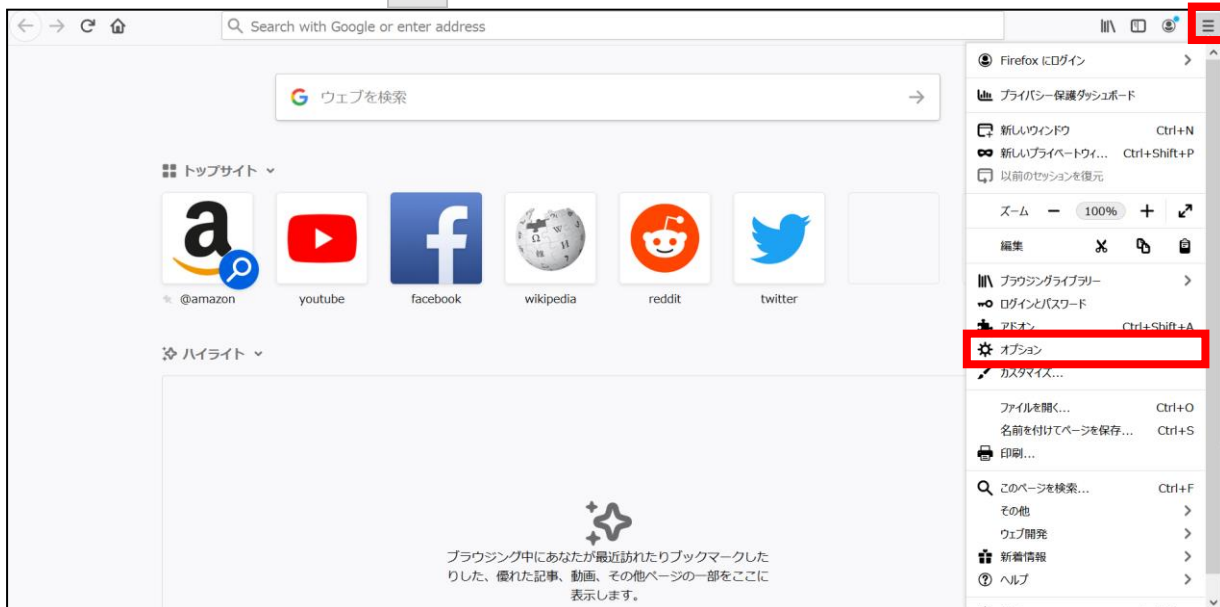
Search with Google or enter address

ウェブを検索

トップサイト

@amazon youtube facebook wikipedia reddit twitter

ハイライト

ブラウジング中にあなたが最近訪れたりブックマークしたりした、優れた記事、動画、その他ページの一部をここに表示します。

Firefox にログイン
プライバシー保護ダッシュボード
新しいウィンドウ Ctrl+N
新しいプライベートウィ... Ctrl+Shift+P
以前のセッションを復元
ズーム — 100% +
編集
ブラウジングライブラリー
ログインとパスワード
アドオン Ctrl+Shift+A
オプション
カスタマイズ...
ファイルを開く... Ctrl+O
名前を付けてページを保存... Ctrl+S
印刷...
このページを検索... Ctrl+F
その他
ウェブ開発
新着情報
ヘルプ